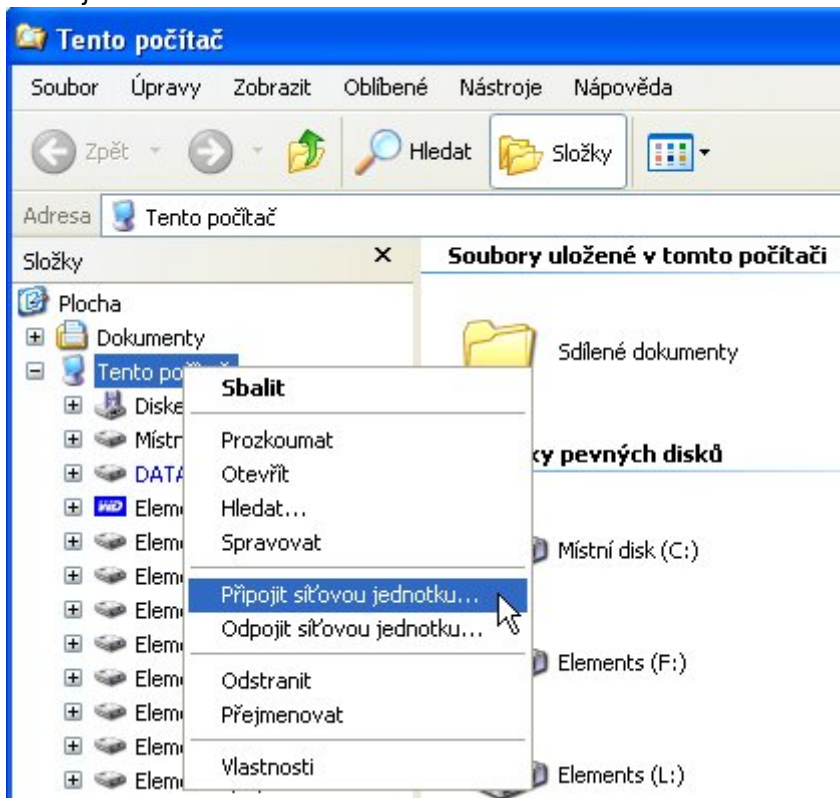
Tento počítač

Soubor Úpravy Zobrazit Oblíbené Nástroje Nápověda

Zpět Hledat Složky

Adresa Tento počítač

Složky ×

Plocha
Dokumenty
Tento po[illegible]
Diske
Místr
DATA
Elem
Elem
Elem
Elem
Elem
Elem
Elem
Elem
Elem

Sbalit
Prozkoumat
Otevřít
Hledat...
Spravovat
Připojit síťovou jednotku...
Odpojit síťovou jednotku...
Odstranit
Přejmenovat
Vlastnosti

Soubory uložené v tomto počítači

Sdílené dokumenty

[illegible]ky pevných disků

Místní disk (C:)

Elements (F:)

Elements (L:)